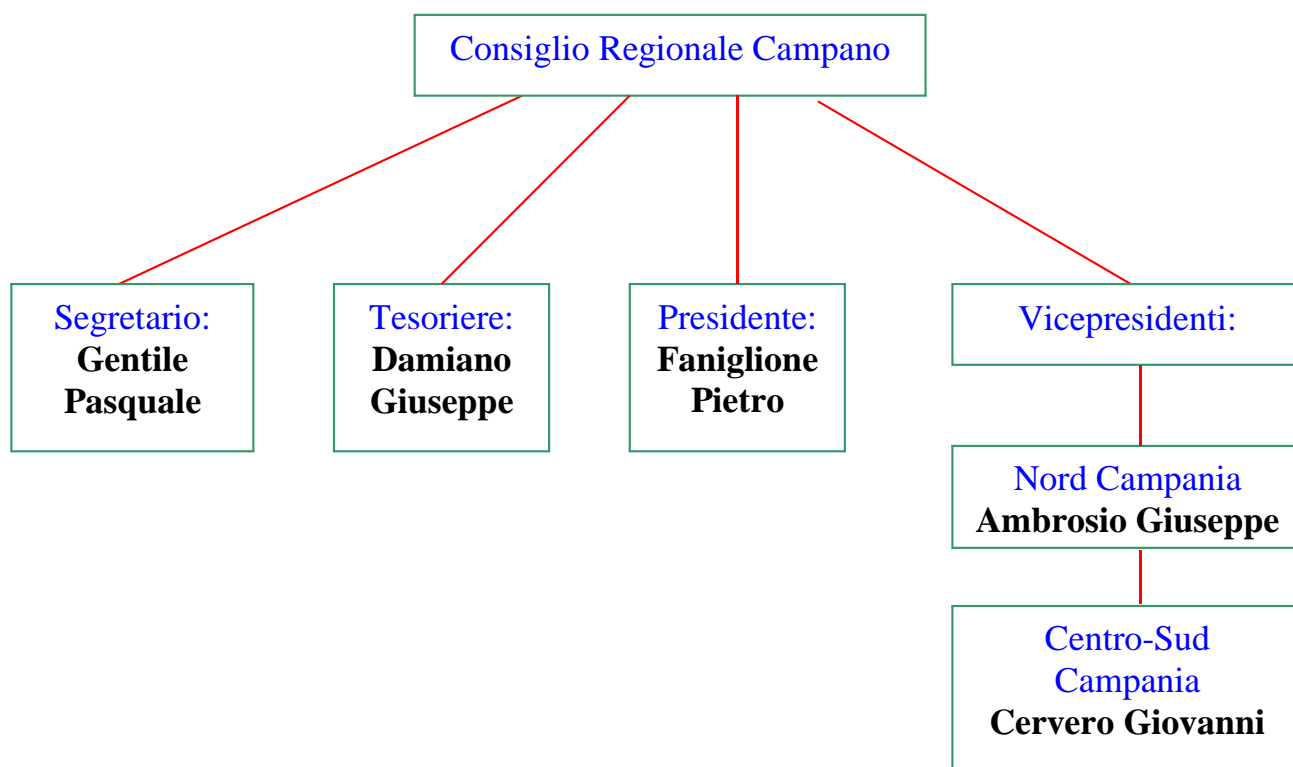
Consiglio Regionale Campano

Segretario:
**Gentile Pasquale**

Tesoriere:
**Damiano Giuseppe**

Presidente:
**Faniglione Pietro**

Vicepresidenti:

Nord Campania
**Ambrosio Giuseppe**

Centro-Sud Campania
**Cervero Giovanni**